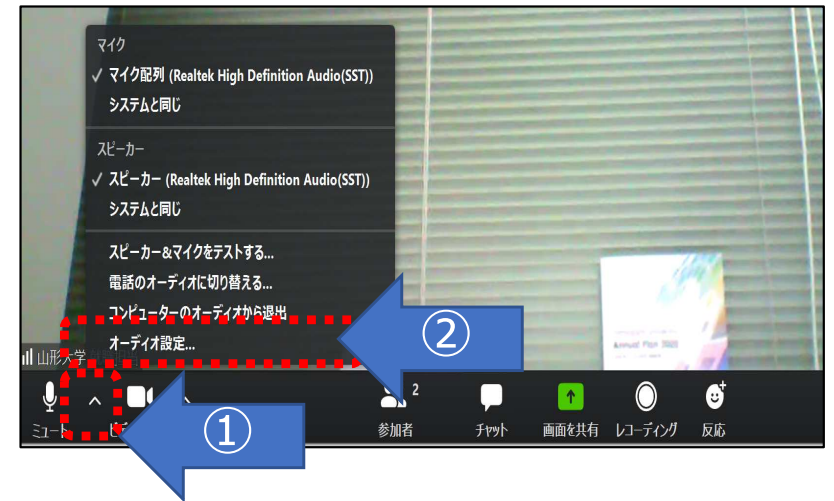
マイク

✓ マイク配列 (Realtek High Definition Audio(SST))

システムと同じ

スピーカー

✓ スピーカー (Realtek High Definition Audio(SST))

システムと同じ

スピーカー&マイクをテストする...

電話のオーディオに切り替える...

コンピューターのオーディオから退出

オーディオ設定...

②

山形大学

ミュート

①

2

参加者

チャット

画面を共有

レコーディング

反応

Annual Plan 2020